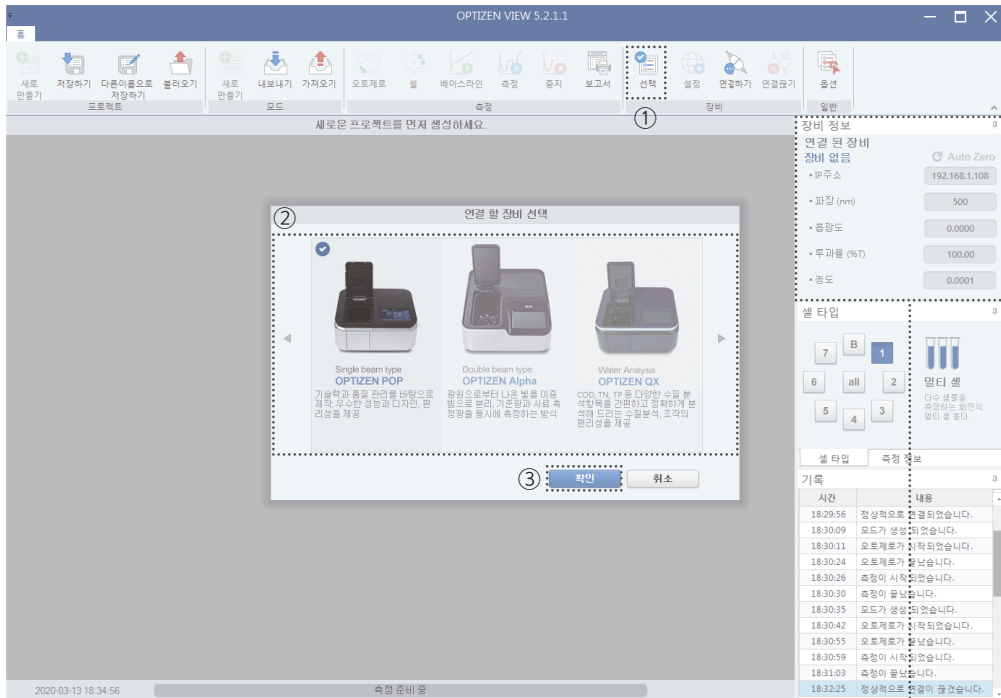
OPTIZEN VIEW 5.2.1.1

홈

새로 만들기 저장하기 다른이름으로 저장하기 불러오기
프로젝트

새로 만들기 내보내기 가져오기
모드

오토제로 셀 베이스라인 측정 중지 보고서
측정

선택 설정 연결하기 연결끊기
장비

옵션
일반

①

새로운 프로젝트를 먼저 생성하세요.

장비 정보
연결 된 장비
장비 없음 Auto Zero
• IP주소 192.168.1.108
• 파장 (nm) 500
• 흡광도 0.0000
• 투과율 (%T) 100.00
• 농도 0.0001

셀 타입
7 B 1
6 all 2
5 4 3
멀티 셀
다수 샘플을 측정하는 회전식 멀티 셀 홀더.

셀 타입 측정 정보

기록
| 시간 | 내용 |
|---|---|
| 18:29:56 | 정상적으로 연결되었습니다. |
| 18:30:09 | 모드가 생성 되었습니다. |
| 18:30:11 | 오토제로가 시작되었습니다. |
| 18:30:24 | 오토제로가 끝났습니다. |
| 18:30:26 | 측정이 시작되었습니다. |
| 18:30:30 | 측정이 끝났습니다. |
| 18:30:35 | 모드가 생성 되었습니다. |
| 18:30:42 | 오토제로가 시작되었습니다. |
| 18:30:55 | 오토제로가 끝났습니다. |
| 18:30:59 | 측정이 시작되었습니다. |
| 18:31:03 | 측정이 끝났습니다. |
| 18:32:25 | 정상적으로 연결이 끊겼습니다. |

② 연결 할 장비 선택

Single beam type
OPTIZEN POP
기술력과 품질 관리를 바탕으로 제작, 우수한 성능과 디자인, 편리성을 제공

Double beam type
OPTIZEN Alpha
광원으로부터 나온 빛을 이중 빔으로 분리, 기준광과 시료 측정광을 동시에 측정하는 방식

Water Analysis
OPTIZEN QX
COD, TN, TP 등 다양한 수질 분석항목을 간편하고 정확하게 분석해 드리는 수질분석, 조작의 편리성을 제공

③ 확인 취소

2020-03-13 18:34:56 측정 준비 중